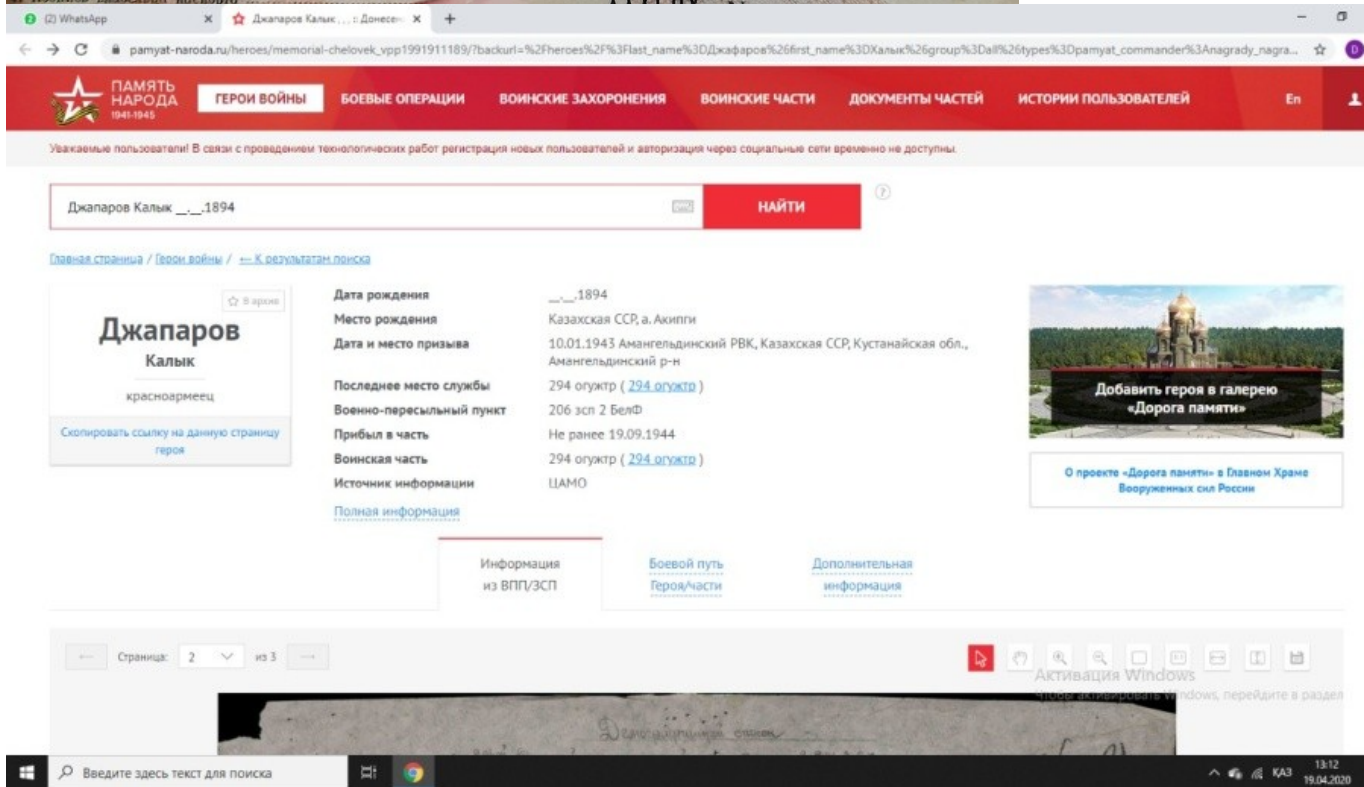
(2) WhatsApp × Джапаров Калык... : Донесен × +

pamyat-naroda.ru/heroes/memorial-chelovek_vpp1991911189/?backurl=%2Fheroes%2F%3Flast_name%3DДжафаров%26first_name%3DКалык%26group%3Dall%26types%3Dpamyat_commander%3Anagrady_nagra...

ПАМЯТЬ НАРОДА 1941-1945 ГЕРОИ ВОЙНЫ БОЕВЫЕ ОПЕРАЦИИ ВОИНСКИЕ ЗАХОРОНЕНИЯ ВОИНСКИЕ ЧАСТИ ДОКУМЕНТЫ ЧАСТЕЙ ИСТОРИИ ПОЛЬЗОВАТЕЛЕЙ En

Уважаемые пользователи! В связи с проведением технологических работ регистрация новых пользователей и авторизация через социальные сети временно не доступны.

Джапаров Калык _._.1894 НАЙТИ

Главная страница / Герои войны / ← К результатам поиска

В архив

Джапаров
Калык
красноармеец

Скопировать ссылку на данную страницу героя

| Дата рождения | _._.1894 |
|---|---|
| Место рождения | Казахская ССР, а. Акипги |
| Дата и место призыва | 10.01.1943 Амангельдинский РВК, Казахская ССР, Кустанайская обл., Амангельдинский р-н |
| Последнее место службы | 294 огужтр ( 294 огужтр ) |
| Военно-пересыльный пункт | 206 зсп 2 БелФ |
| Прибыл в часть | Не ранее 19.09.1944 |
| Воинская часть | 294 огужтр ( 294 огужтр ) |
| Источник информации | ЦАМО |

Полная информация

Добавить героя в галерею «Дорога памяти»

О проекте «Дорога памяти» в Главном Храме Вооруженных сил России

Информация из ВПП/ЗСП | Боевой путь Героя/части | Дополнительная информация

Страница: 2 из 3

Активация Windows
Чтобы активировать Windows, перейдите в раздел

Введите здесь текст для поиска

КАЗ 13:12 19.04.2020